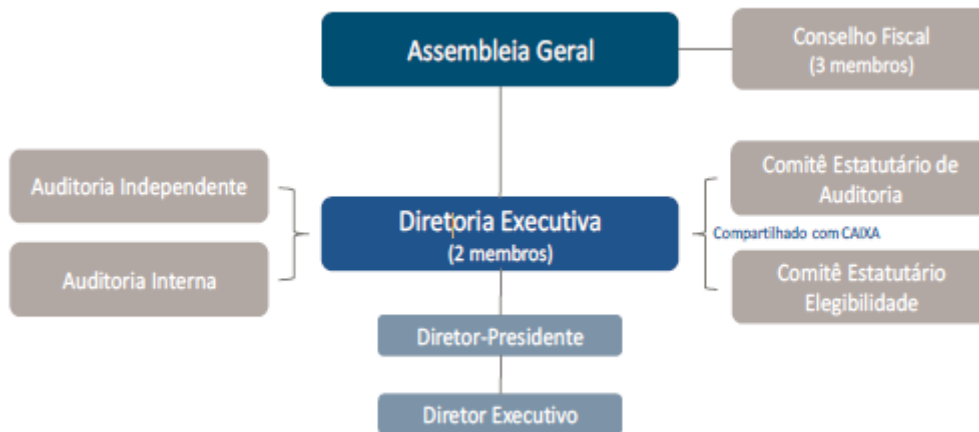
Assembleia Geral

Conselho Fiscal
(3 membros)

Auditoria Independente

Auditoria Interna

Diretoria Executiva
(2 membros)

Comitê Estatutário de Auditoria

Compartilhado com CAIXA

Comitê Estatutário Elegibilidade

Diretor-Presidente

Diretor Executivo